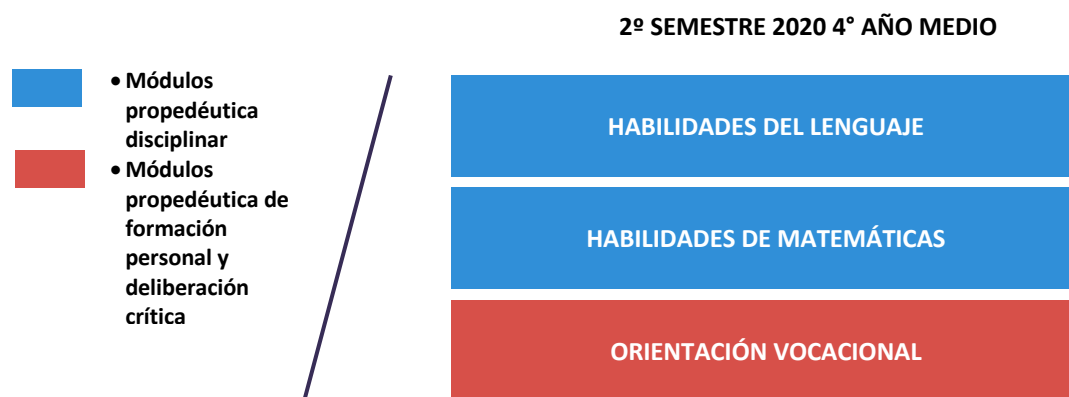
2º SEMESTRE 2020 4° AÑO MEDIO

• Módulos propedéutica disciplinar
• Módulos propedéutica de formación personal y deliberación crítica

HABILIDADES DEL LENGUAJE

HABILIDADES DE MATEMÁTICAS

ORIENTACIÓN VOCACIONAL